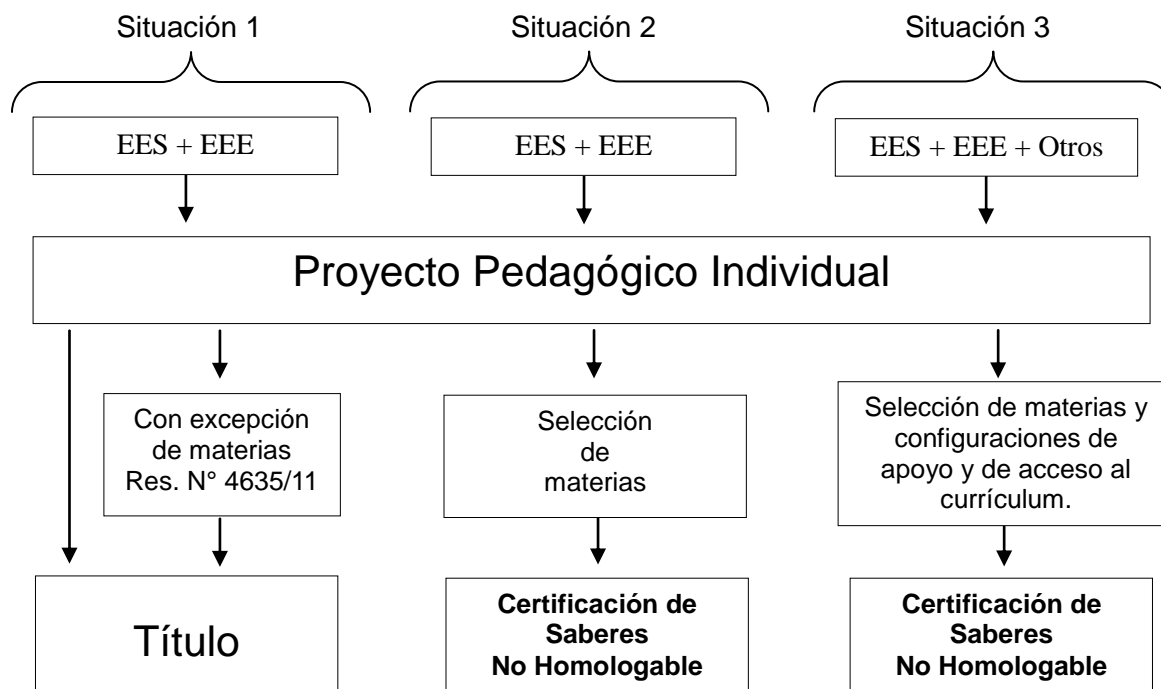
Situación 1

Situación 2

Situación 3

EES + EEE

EES + EEE

EES + EEE + Otros

Proyecto Pedagógico Individual

Con excepción de materias Res. N° 4635/11

Selección de materias

Selección de materias y configuraciones de apoyo y de acceso al currículum.

Título

**Certificación de Saberes No Homologable**

**Certificación de Saberes No Homologable**